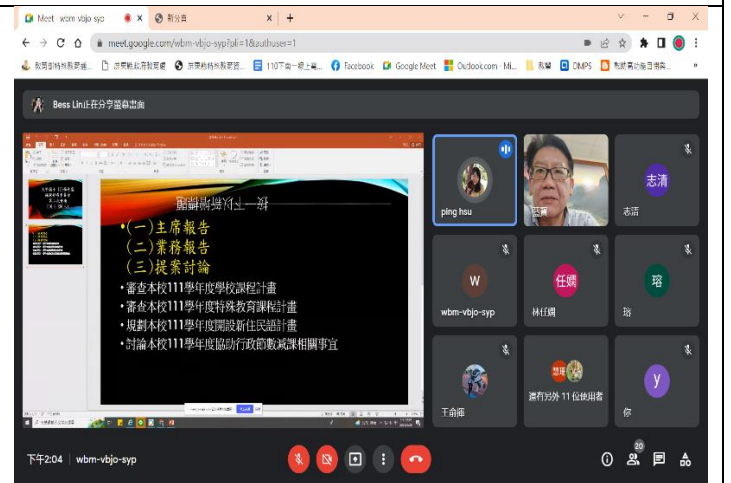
Meet - wbm-vbjo-syp
新分頁
meet.google.com/wbm-vbjo-syp?pli=1&authuser=1
Facebook
Google Meet
Outlook.com - Mi...
DMPS
Bess Lin正在分享螢幕畫面
•(一)主席報告
(二)業務報告
(三)提案討論
•審查本校111學年度學校課程計畫
•審查本校111學年度特殊教育課程計畫
•規劃本校111學年度開設新住民語計畫
•討論本校111學年度協助行政節數減課相關事宜
ping hsu
志清
志清
W
wbm-vbjo-syp
任鋼
林任鋼
瑢
瑢
王俞庭
還有另外 11 位使用者
y
你
下午2:04 | wbm-vbjo-syp
20